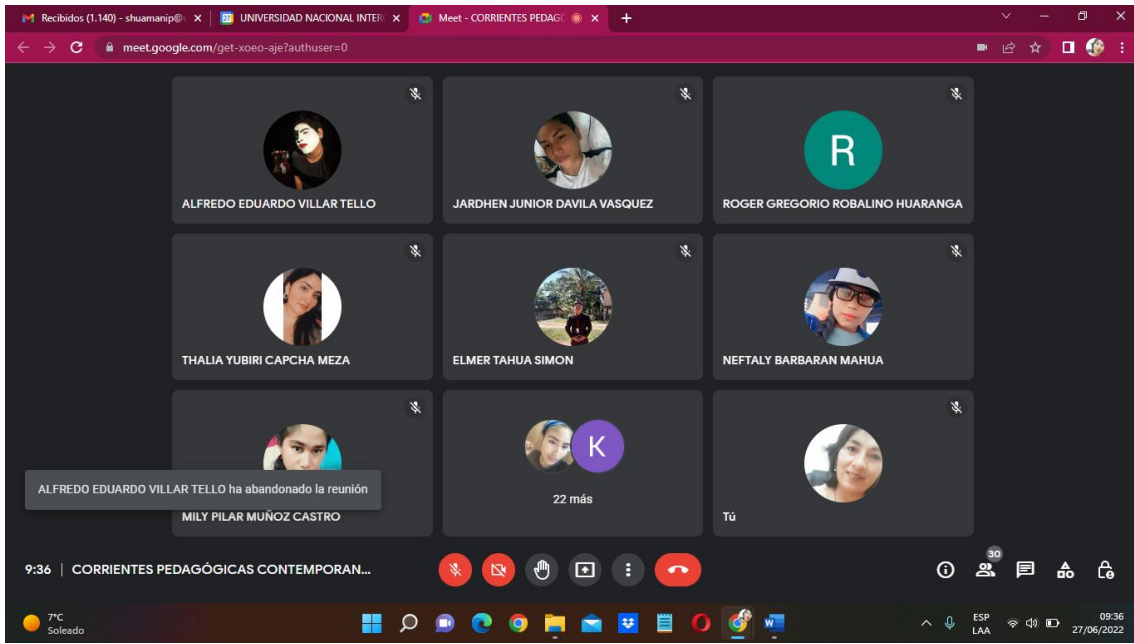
Recibidos (1.140) - shuamanip@ ×
UNIVERSIDAD NACIONAL INTER ×
Meet - CORRIENTES PEDAGÓ ×
+

meet.google.com/get-xoeo-aje?authuser=0

ALFREDO EDUARDO VILLAR TELLO

JARDHEN JUNIOR DAVILA VASQUEZ

R
ROGER GREGORIO ROBALINO HUARANGA

THALIA YUBIRI CAPCHA MEZA

ELMER TAHUA SIMON

NEFTALY BARBARAN MAHUA

ALFREDO EDUARDO VILLAR TELLO ha abandonado la reunión

MILY PILAR MUÑOZ CASTRO

K
22 más

Tú

9:36 | CORRIENTES PEDAGÓGICAS CONTEMPORAN...

30

7°C
Soleado

ESP
LAA

09:36
27/06/2022